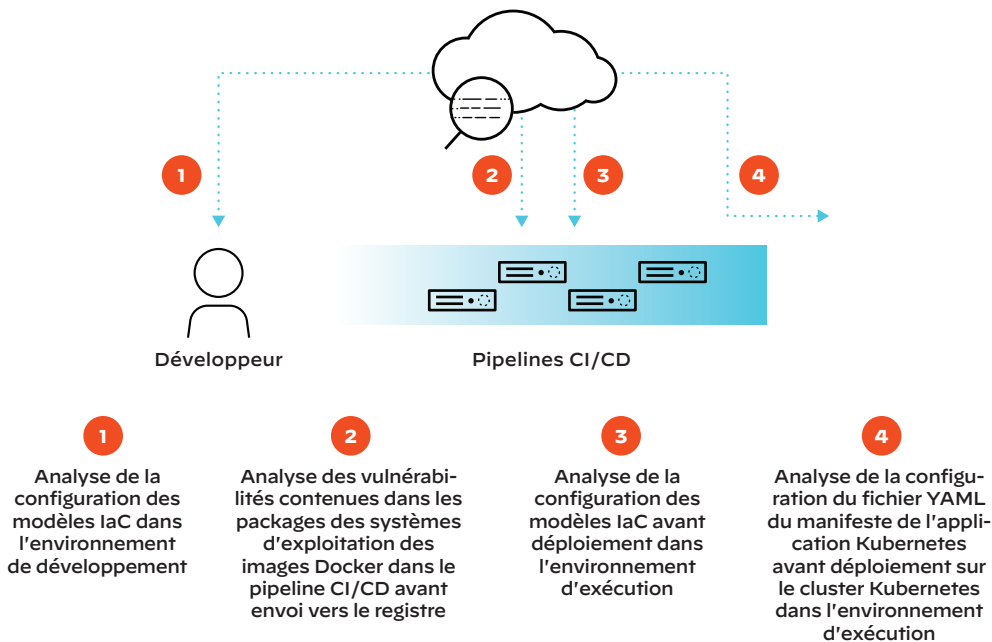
1

2

3

4

Développeur

Pipelines CI/CD

1

Analyse de la configuration des modèles IaC dans l'environnement de développement

2

Analyse des vulnérabilités contenues dans les packages des systèmes d'exploitation des images Docker dans le pipeline CI/CD avant envoi vers le registre

3

Analyse de la configuration des modèles IaC avant déploiement dans l'environnement d'exécution

4

Analyse de la configuration du fichier YAML du manifeste de l'application Kubernetes avant déploiement sur le cluster Kubernetes dans l'environnement d'exécution